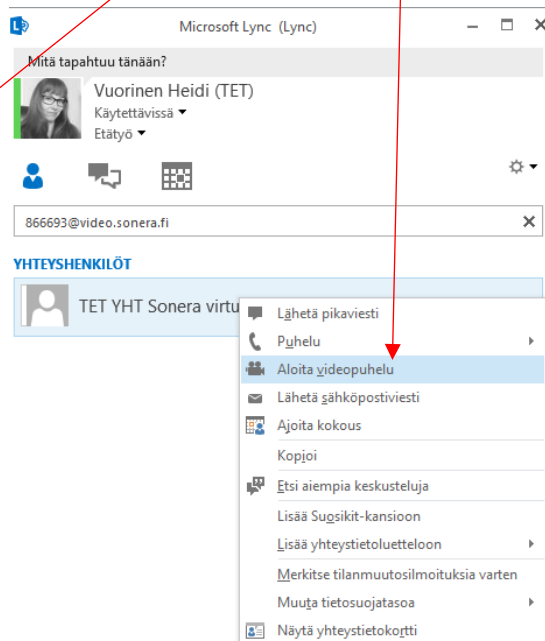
Microsoft Lync (Lync)

Mitä tapahtuu tänään?

Vuorinen Heidi (TET)
Käytettävissä
Etätyö

866693@video.sonera.fi

YHTEYSHENKILÖT

TET YHT Sonera virtu

Lähetä pikaviesti
Puhelu
Aloita videopuhelu
Lähetä sähköpostiviesti
Ajoita kokous
Kopioi
Etsi aiempia keskusteluja
Lisää Suosikit-kansioon
Lisää yhteystietoluetteloon
Merkitse tilanmuutosilmoituksia varten
Muuta tietosuojatasoa
Näytä yhteystietokortti